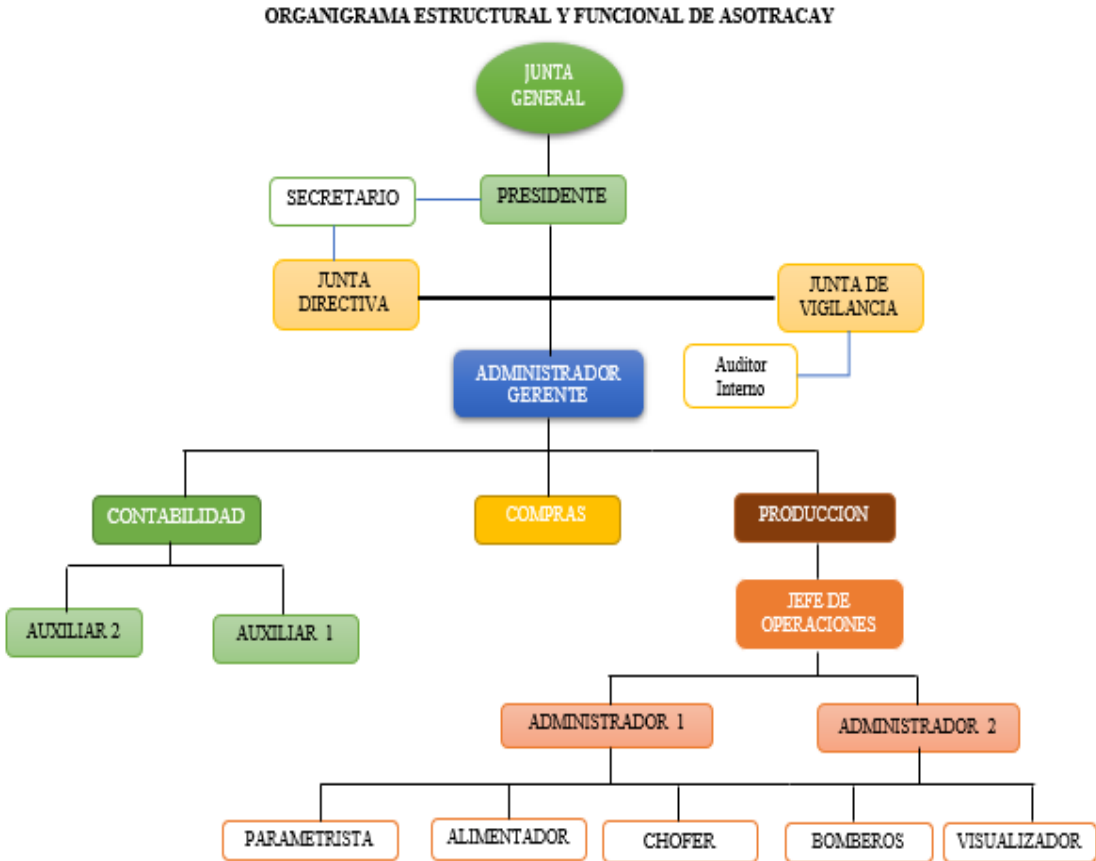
ORGANIGRAMA ESTRUCTURAL Y FUNCIONAL DE ASOTRACAY

JUNTA GENERAL

SECRETARIO

PRESIDENTE

JUNTA DIRECTIVA

JUNTA DE VIGILANCIA

Auditor Interno

ADMINISTRADOR GERENTE

CONTABILIDAD

COMPRAS

PRODUCCION

AUXILIAR 2

AUXILIAR 1

JEFE DE OPERACIONES

ADMINISTRADOR 1

ADMINISTRADOR 2

PARAMETRISTA

ALIMENTADOR

CHOFER

BOMBEROS

VISUALIZADOR